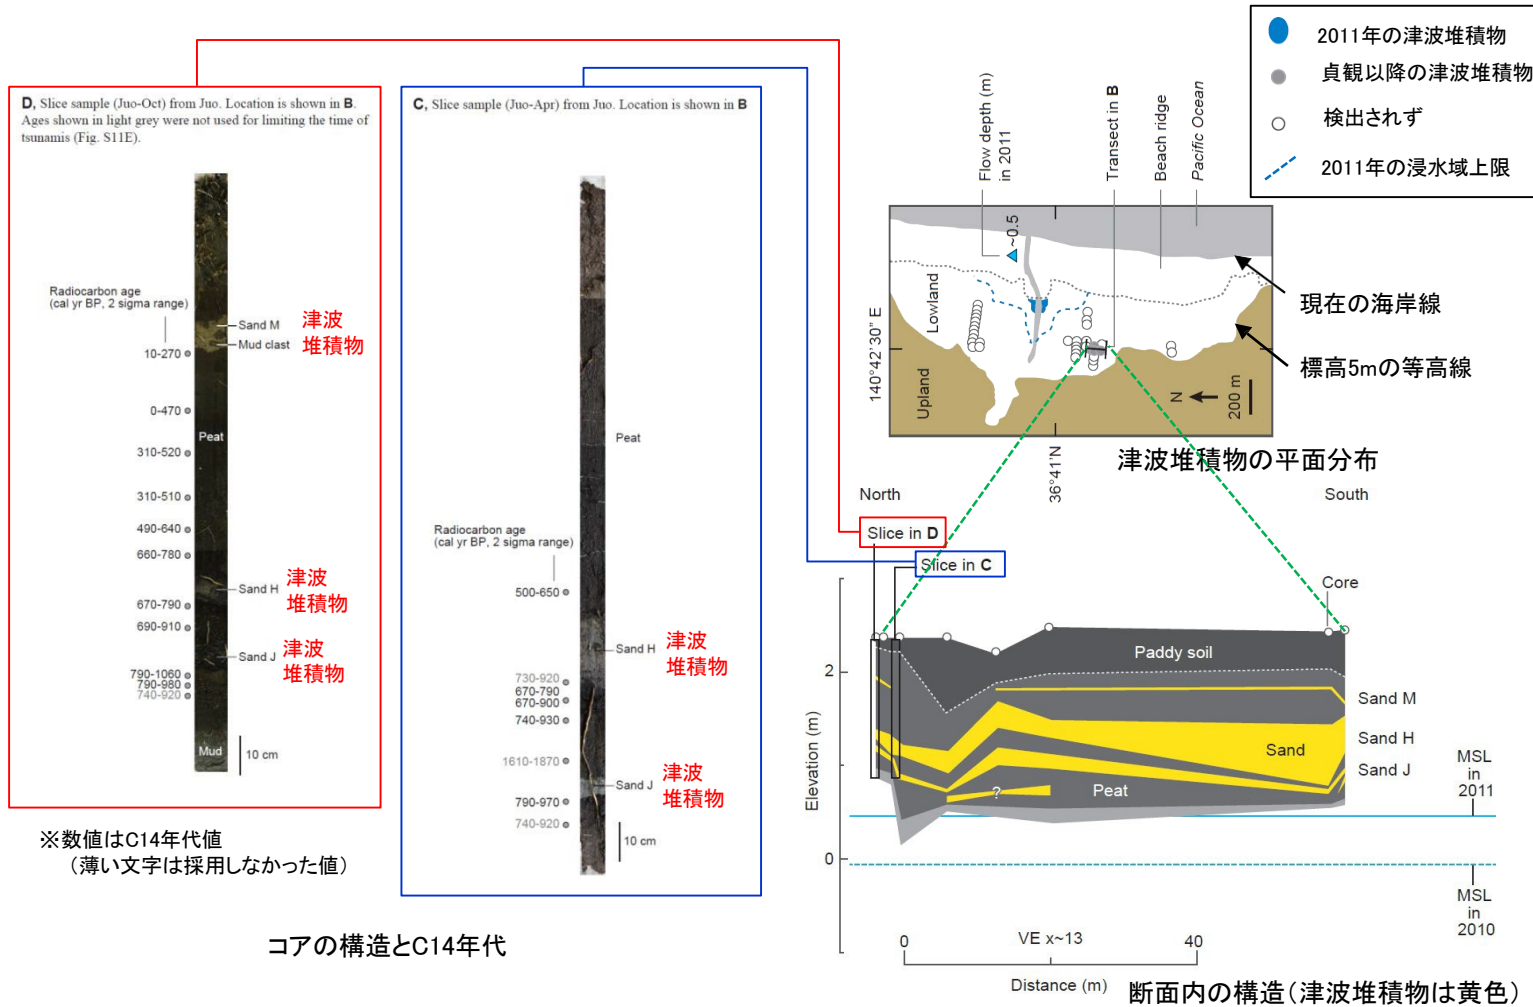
D, Slice sample (Juo-Oct) from Juo. Location is shown in B. Ages shown in light grey were not used for limiting the time of tsunamis (Fig. S11E).

Radiocarbon age
(cal yr BP, 2 sigma range)

Sand M
Mud clast
津波
堆積物
10-270
0-470
Peat
310-520
310-510
490-640
660-780
Sand H
津波
堆積物
670-790
690-910
Sand J
津波
堆積物
790-1060
790-980
740-920
Mud
10 cm

※数値はC14年代値
（薄い文字は採用しなかった値）

C, Slice sample (Juo-Apr) from Juo. Location is shown in B

Peat
Radiocarbon age
(cal yr BP, 2 sigma range)
500-650
Sand H
津波
堆積物
730-920
670-790
670-900
740-930
1610-1870
Sand J
津波
堆積物
790-970
740-920
10 cm

コアの構造とC14年代

2011年の津波堆積物
貞観以降の津波堆積物
検出されず
2011年の浸水域上限

Flow depth (m) in 2011
Transect in B
Beach ridge
Pacific Ocean
~0.5
Lowland
Upland
140°42'30" E
36°41'N
N
200 m
現在の海岸線
標高5mの等高線
津波堆積物の平面分布

North
South
Slice in D
Slice in C
Core
Paddy soil
Sand M
Sand
Sand H
Sand J
?
Peat
MSL in 2011
MSL in 2010
2
0
Elevation (m)
0
VE x~13
40
Distance (m)
断面内の構造（津波堆積物は黄色）